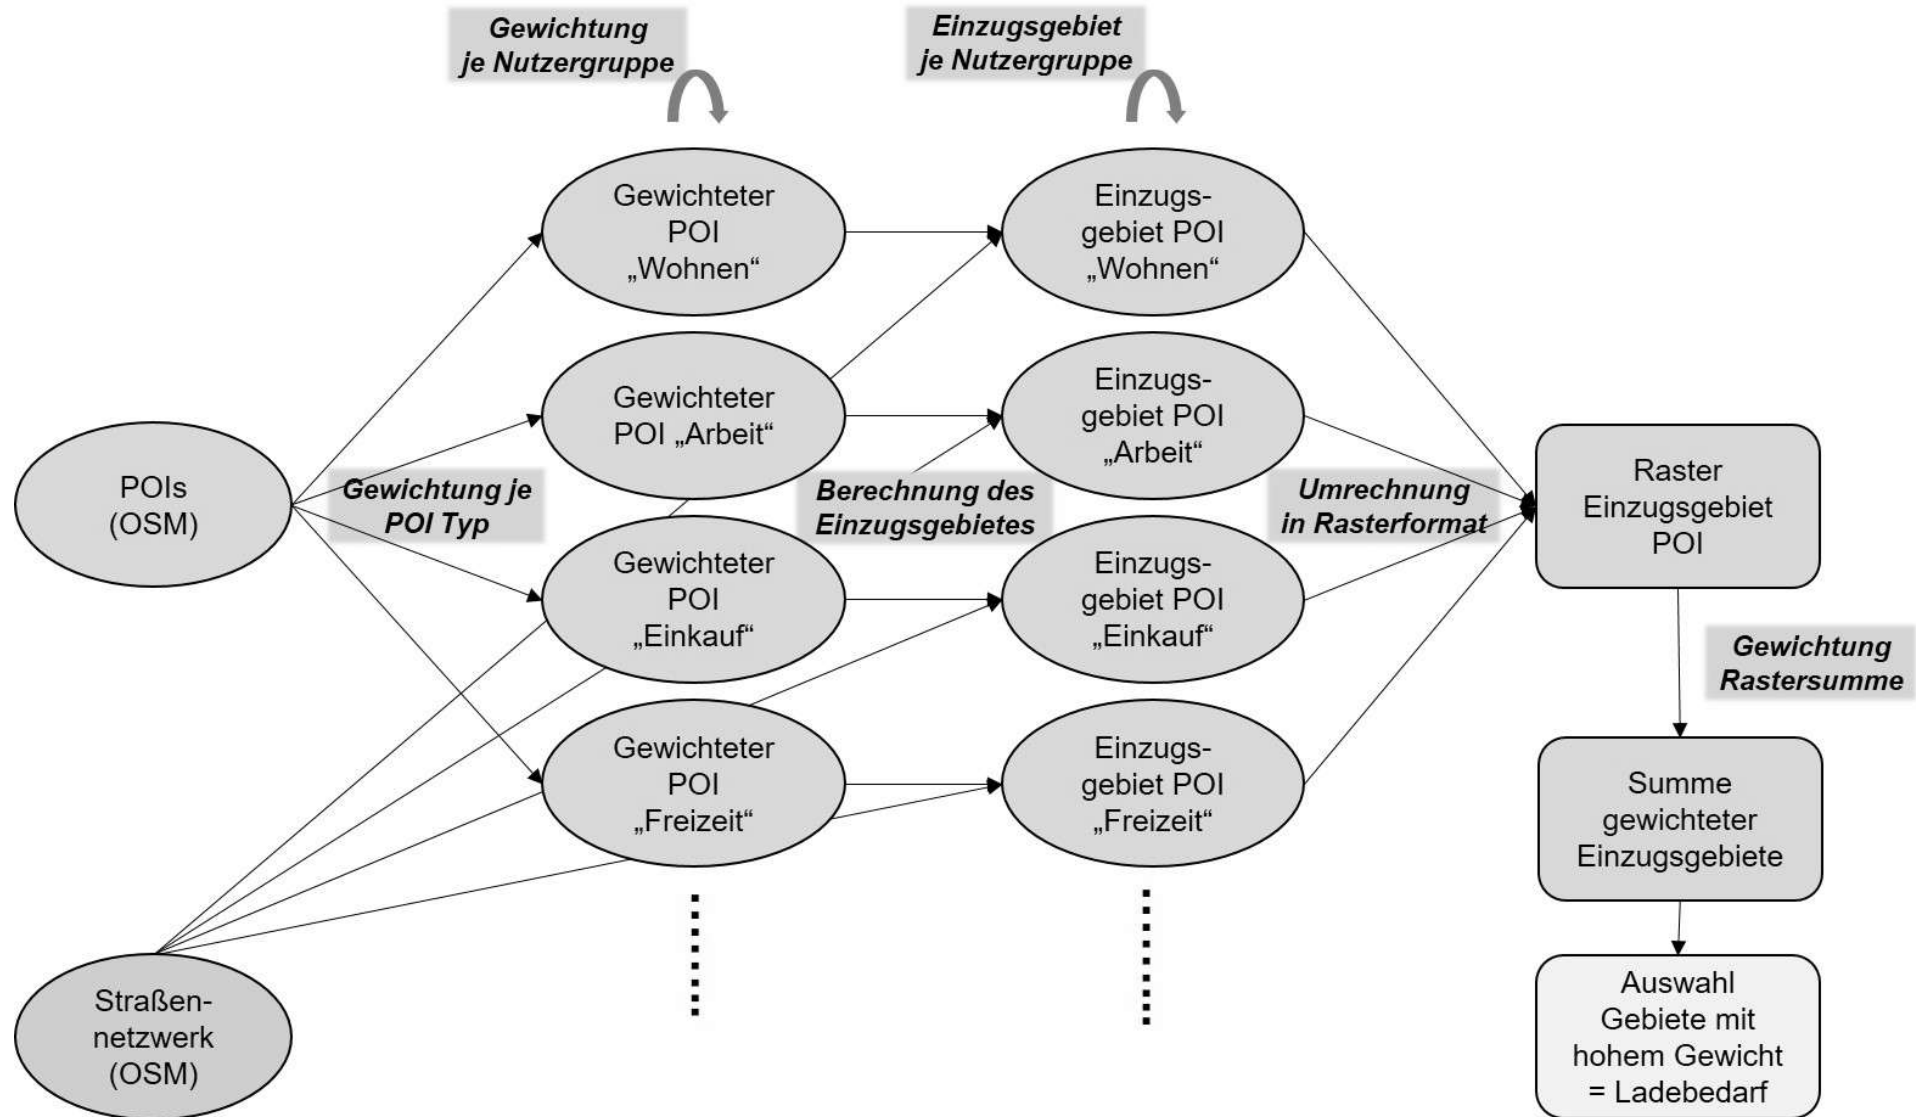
Gewichtung je Nutzergruppe

Einzugsgebiet je Nutzergruppe

Gewichteter POI „Wohnen“

Einzugsgebiet POI „Wohnen“

Gewichteter POI „Arbeit“

Einzugsgebiet POI „Arbeit“

POIs (OSM)

Gewichtung je POI Typ

Berechnung des Einzugsgebietes

Umrechnung in Rasterformat

Raster Einzugsgebiet POI

Gewichteter POI „Einkauf“

Einzugsgebiet POI „Einkauf“

Gewichtung Rastersumme

Gewichteter POI „Freizeit“

Einzugsgebiet POI „Freizeit“

Summe gewichteter Einzugsgebiete

Straßennetzwerk (OSM)

Auswahl Gebiete mit hohem Gewicht = Ladebedarf